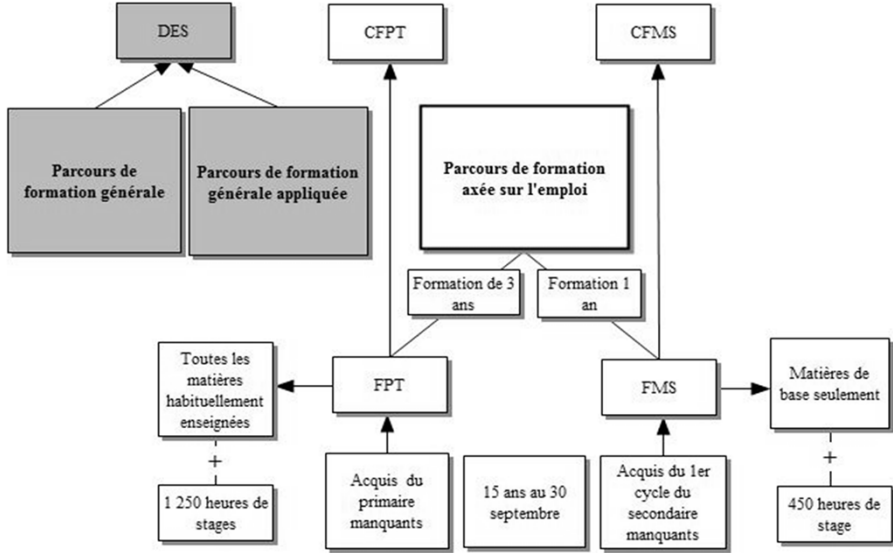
DES

CFPT

CFMS

Parcours de formation générale

Parcours de formation générale appliquée

Parcours de formation axée sur l'emploi

Formation de 3 ans

Formation 1 an

Toutes les matières habituellement enseignées

FPT

FMS

Matières de base seulement

+

+

1 250 heures de stages

Acquis du primaire manquants

15 ans au 30 septembre

Acquis du 1er cycle du secondaire manquants

450 heures de stage